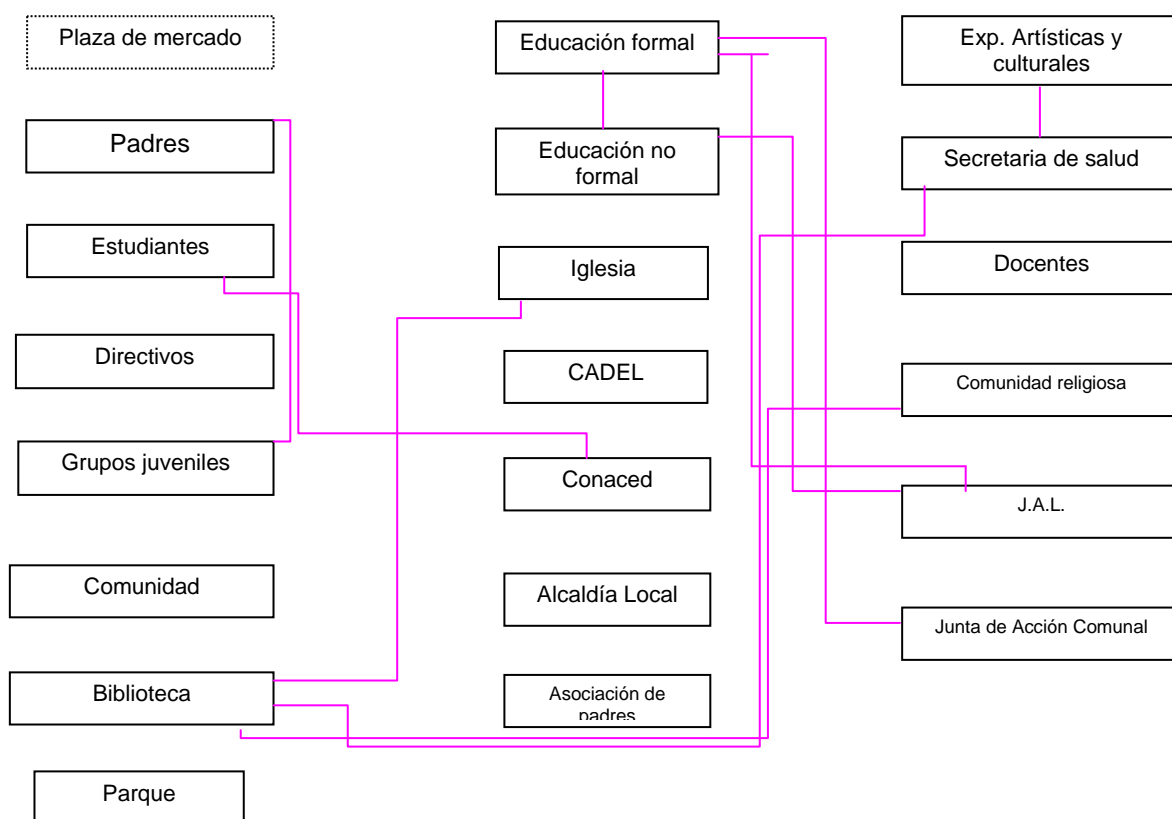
Plaza de mercado

Padres

Estudiantes

Directivos

Grupos juveniles

Comunidad

Biblioteca

Parque

Educación formal

Educación no formal

Iglesia

CADEL

Conaced

Alcaldía Local

Asociación de padres

Exp. Artísticas y culturales

Secretaria de salud

Docentes

Comunidad religiosa

J.A.L.

Junta de Acción Comunal